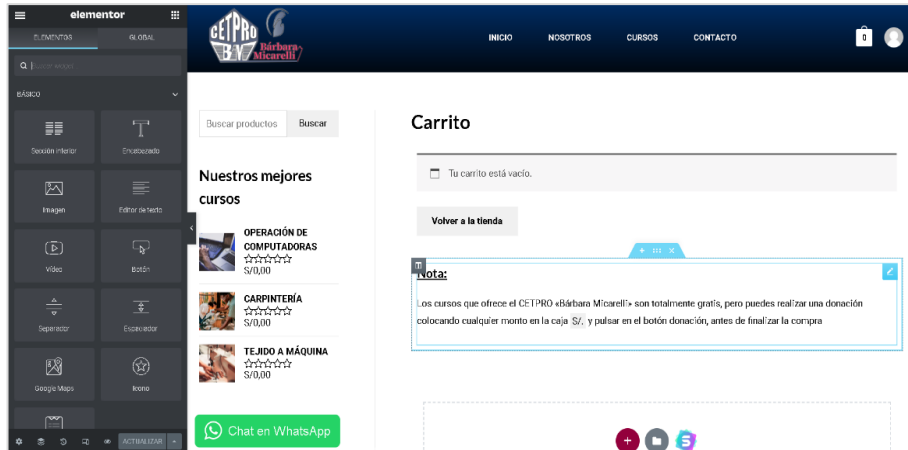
elementor

ELEMENTOS GLOBAL

Buscar widget

BÁSICO

Sección interior
Encabezado
Imagen
Editor de texto
Video
Botón
Separador
Espaciador
Google Maps
Icono

ACTUALIZAR

CETPRO B.M Bárbara Micarelli

INICIO NOSOTROS CURSOS CONTACTO

0

Buscar productos Buscar

Nuestros mejores cursos

OPERACIÓN DE COMPUTADORAS
S/0,00

CARPINTERÍA
S/0,00

TEJIDO A MÁQUINA
S/0,00

Chat en WhatsApp

Carrito

Tu carrito está vacío.

Volver a la tienda

Nota:

Los cursos que ofrece el CETPRO «Bárbara Micarelli» son totalmente gratis, pero puedes realizar una donación colocando cualquier monto en la caja S/. y pulsar en el botón donación, antes de finalizar la compra